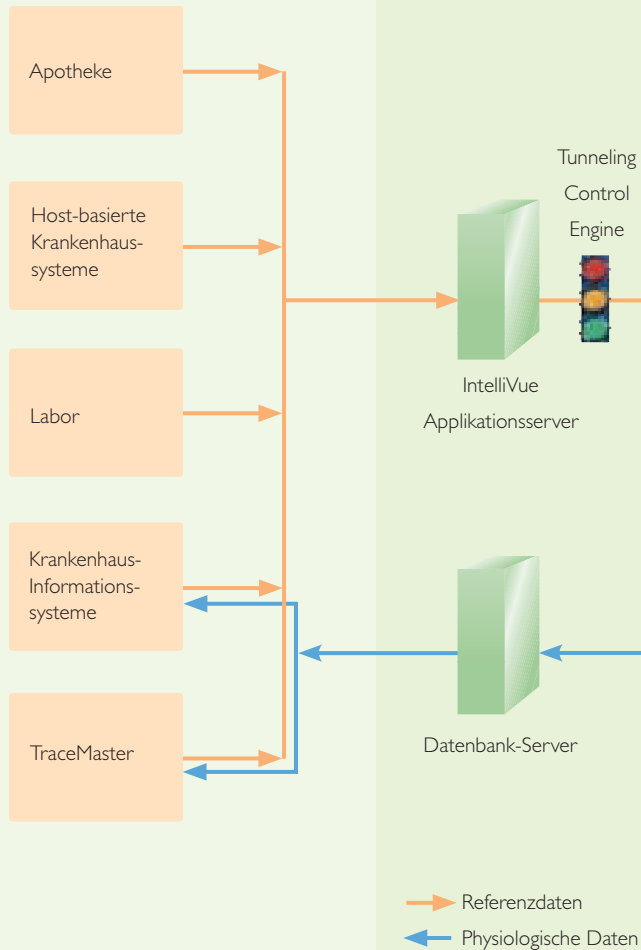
Apotheke

Host-basierte Krankenhaus-systeme

Labor

Krankenhaus-Informations-systeme

TraceMaster

Tunneling Control Engine

IntelliVue Applikationsserver

Datenbank-Server

Referenzdaten

Physiologische Daten